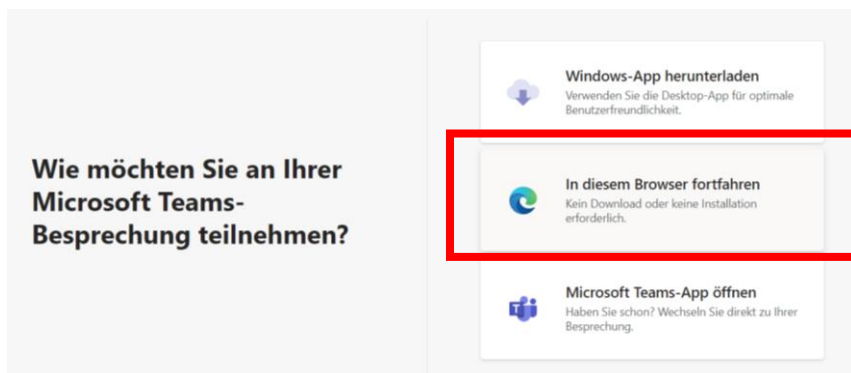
Wie möchten Sie an Ihrer Microsoft Teams-Besprechung teilnehmen?

Windows-App herunterladen
Verwenden Sie die Desktop-App für optimale Benutzerfreundlichkeit.

In diesem Browser fortfahren
Kein Download oder keine Installation erforderlich.

Microsoft Teams-App öffnen
Haben Sie schon? Wechseln Sie direkt zu Ihrer Besprechung.